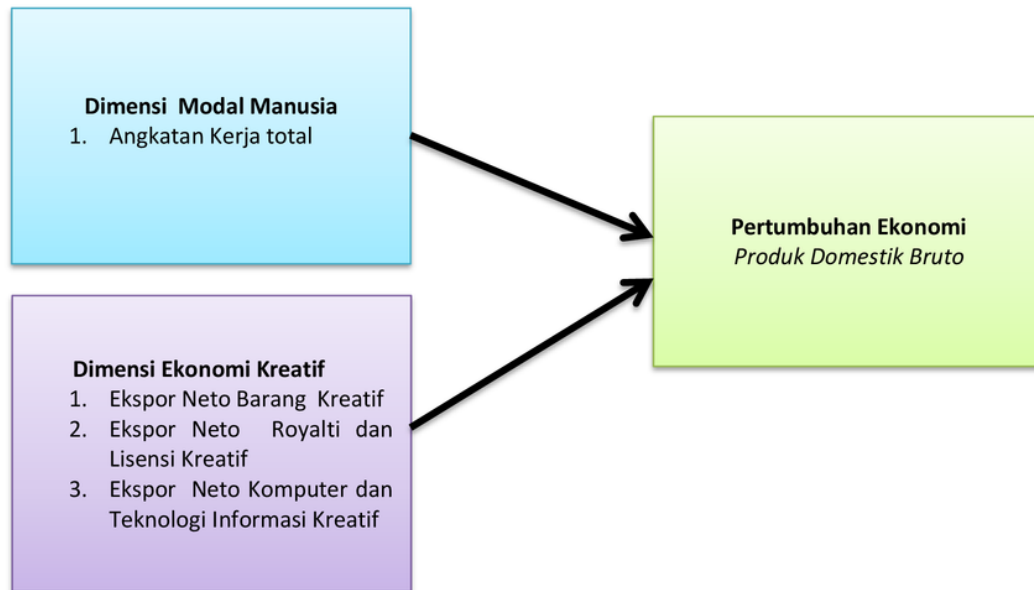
Dimensi Modal Manusia
1. Angkatan Kerja total

Pertumbuhan Ekonomi
*Produk Domestik Bruto*

Dimensi Ekonomi Kreatif
1. Ekspor Neto Barang Kreatif
2. Ekspor Neto Royalti dan Lisensi Kreatif
3. Ekspor Neto Komputer dan Teknologi Informasi Kreatif